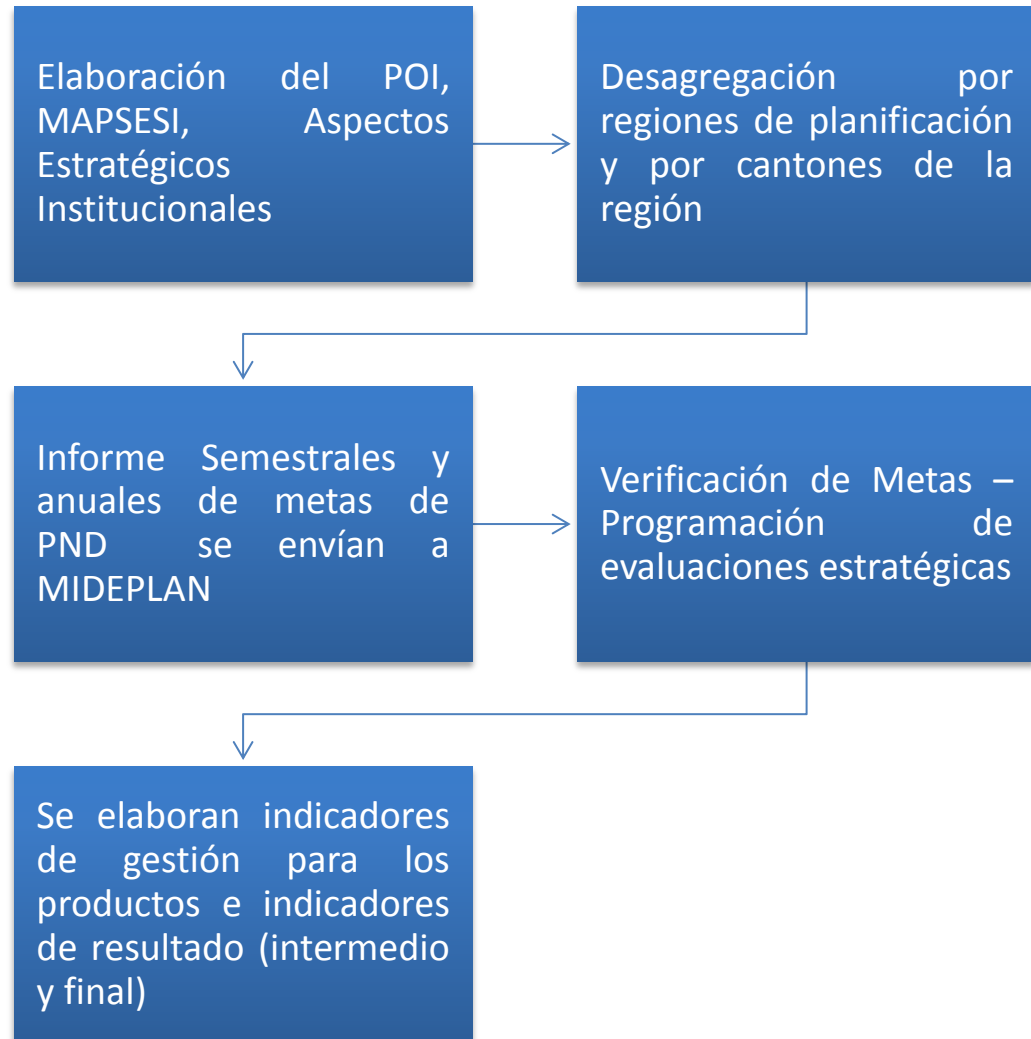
Elaboración del POI, MAPSESI, Aspectos Estratégicos Institucionales

Desagregación por regiones de planificación y por cantones de la región

Informe Semestrales y anuales de metas de PND se envían a MIDEPLAN

Verificación de Metas – Programación de evaluaciones estratégicas

Se elaboran indicadores de gestión para los productos e indicadores de resultado (intermedio y final)